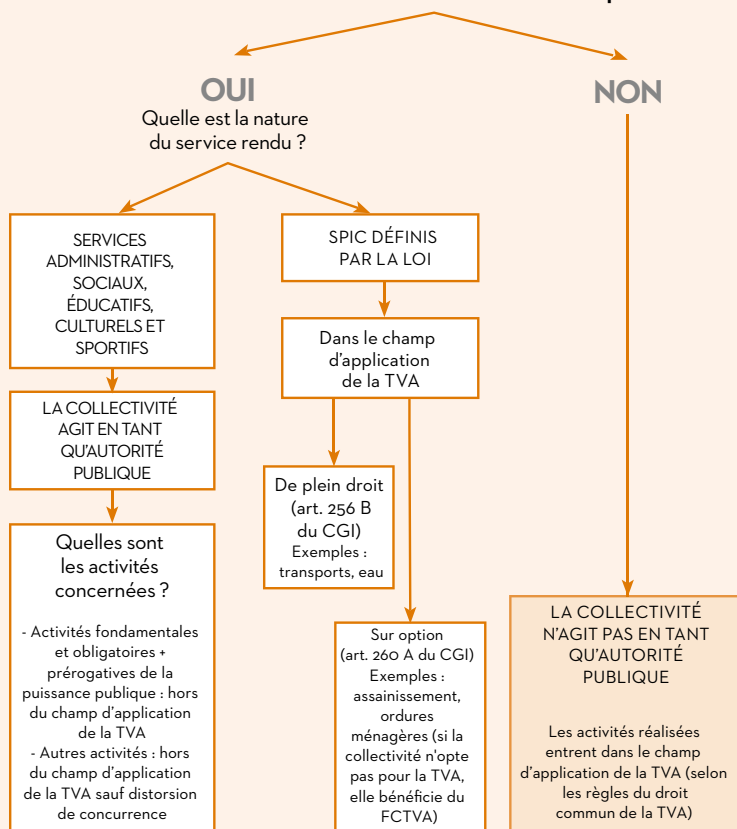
OUI

Quelle est la nature du service rendu ?

NON

SERVICES ADMINISTRATIFS, SOCIAUX, ÉDUCATIFS, CULTURELS ET SPORTIFS

SPIC DÉFINIS PAR LA LOI

LA COLLECTIVITÉ AGIT EN TANT QU'AUTORITÉ PUBLIQUE

Dans le champ d'application de la TVA

De plein droit (art. 256 B du CGI)
Exemples : transports, eau

Quelles sont les activités concernées ?

- Activités fondamentales et obligatoires + prérogatives de la puissance publique : hors du champ d'application de la TVA
- Autres activités : hors du champ d'application de la TVA sauf distorsion de concurrence

Sur option (art. 260 A du CGI)
Exemples : assainissement, ordures ménagères (si la collectivité n'opte pas pour la TVA, elle bénéficie du FCTVA)

LA COLLECTIVITÉ N'AGIT PAS EN TANT QU'AUTORITÉ PUBLIQUE

Les activités réalisées entrent dans le champ d'application de la TVA (selon les règles du droit commun de la TVA)